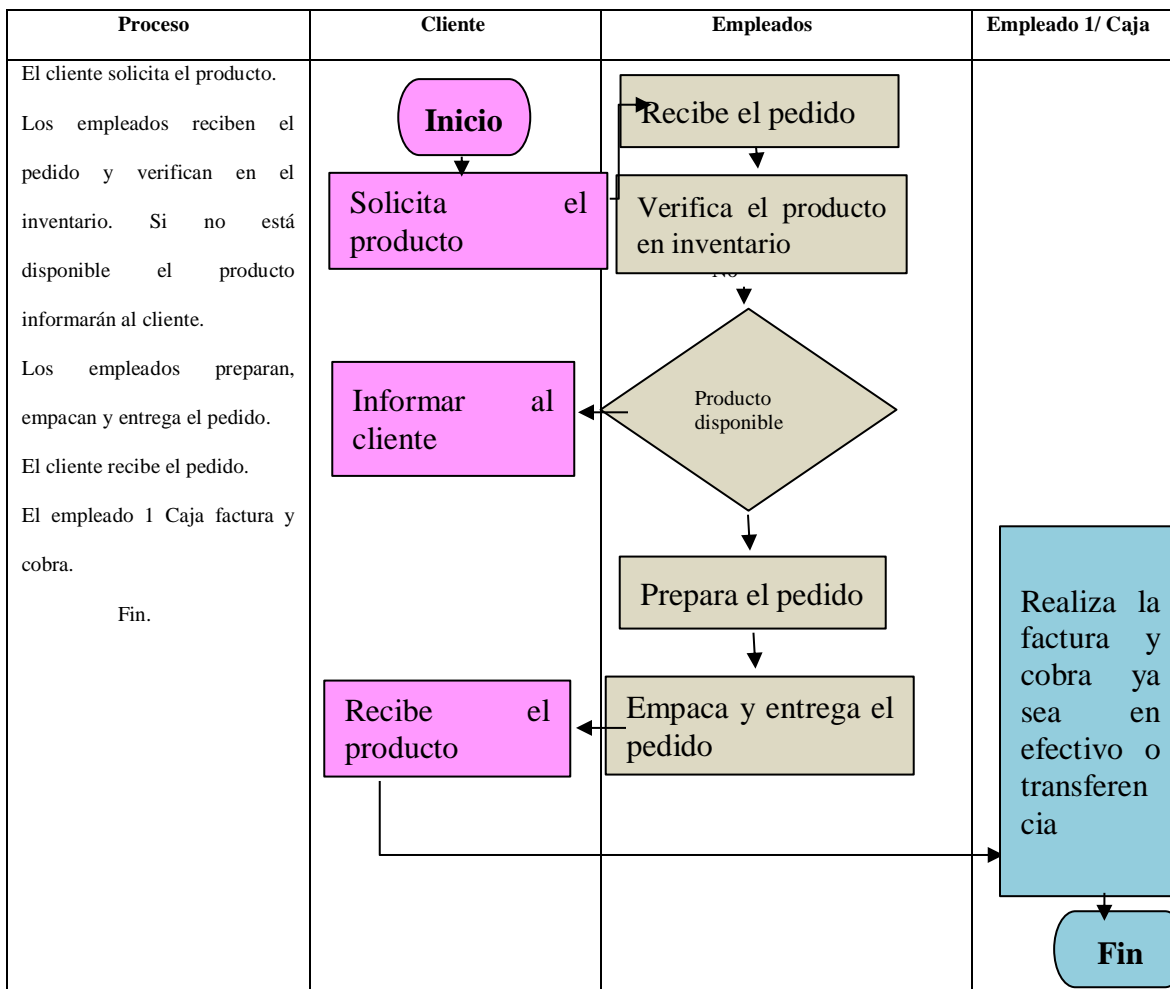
| Proceso | Cliente | Empleados | Empleado 1/ Caja |
|---|---|---|---|
| El cliente solicita el producto. Los empleados reciben el pedido y verifican en el inventario. Si no está disponible el producto informarán al cliente. Los empleados preparan, empacan y entrega el pedido. El cliente recibe el pedido. El empleado 1 Caja factura y cobra. Fin. | Inicio Solicita el producto Informar al cliente Recibe el producto | Recibe el pedido Verifica el producto en inventario No Producto disponible Prepara el pedido Empaca y entrega el pedido | Realiza la factura y cobra ya sea en efectivo o transferencia Fin |